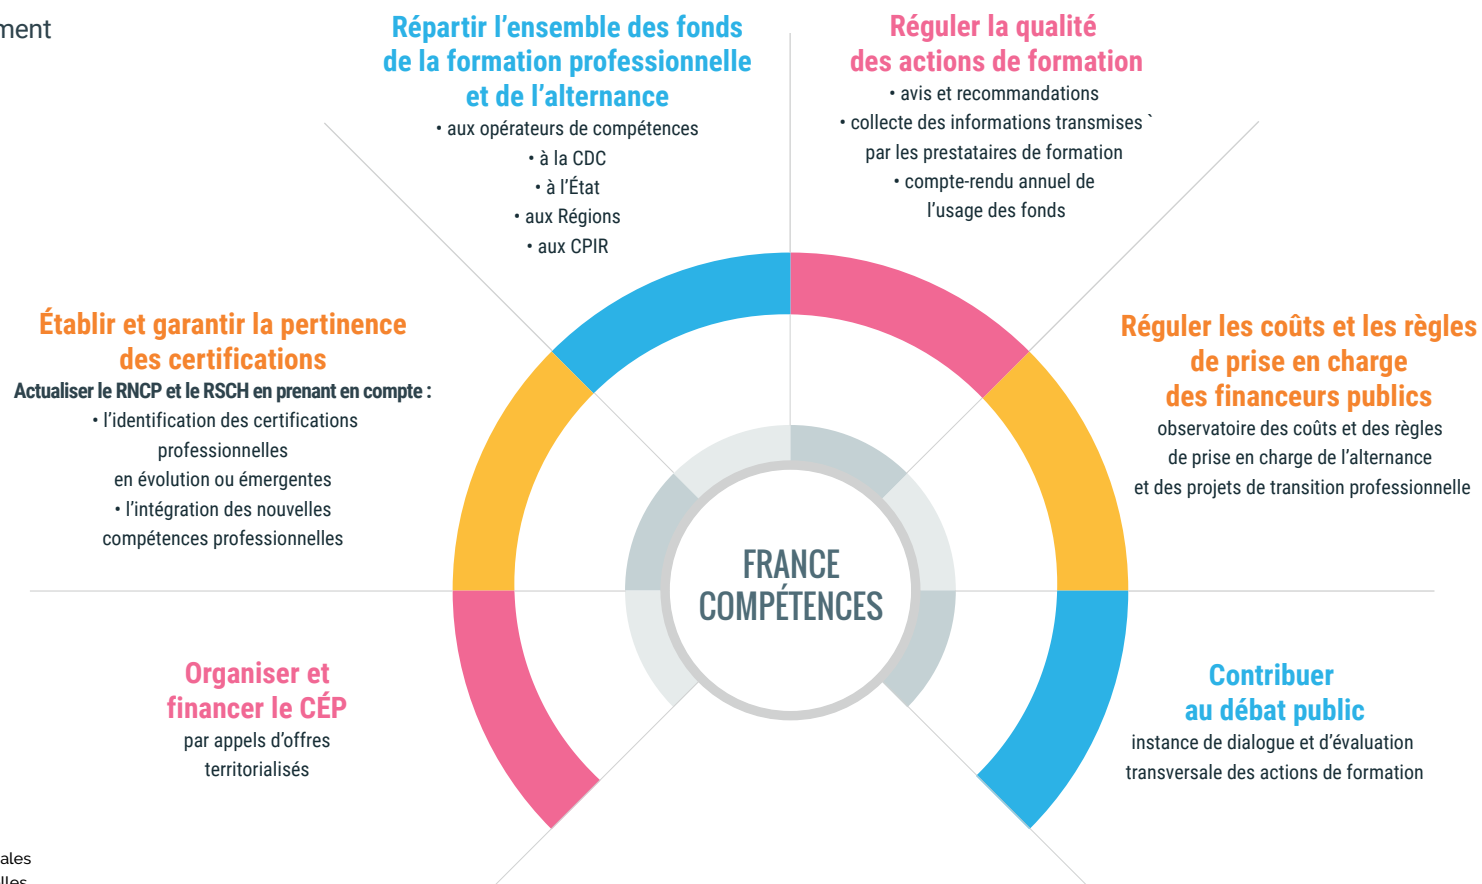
ment

Répartir l'ensemble des fonds de la formation professionnelle et de l'alternance
• aux opérateurs de compétences
• à la CDC
• à l'État
• aux Régions
• aux CPIR

Réguler la qualité des actions de formation
• avis et recommandations
• collecte des informations transmises par les prestataires de formation
• compte-rendu annuel de l'usage des fonds

Établir et garantir la pertinence des certifications
Actualiser le RNCP et le RSCH en prenant en compte :
• l'identification des certifications professionnelles en évolution ou émergentes
• l'intégration des nouvelles compétences professionnelles

Réguler les coûts et les règles de prise en charge des financeurs publics
observatoire des coûts et des règles de prise en charge de l'alternance et des projets de transition professionnelle

FRANCE COMPÉTENCES

Organiser et financer le CÉP
par appels d'offres territorialisés

Contribuer au débat public
instance de dialogue et d'évaluation transversale des actions de formation

ales
lles